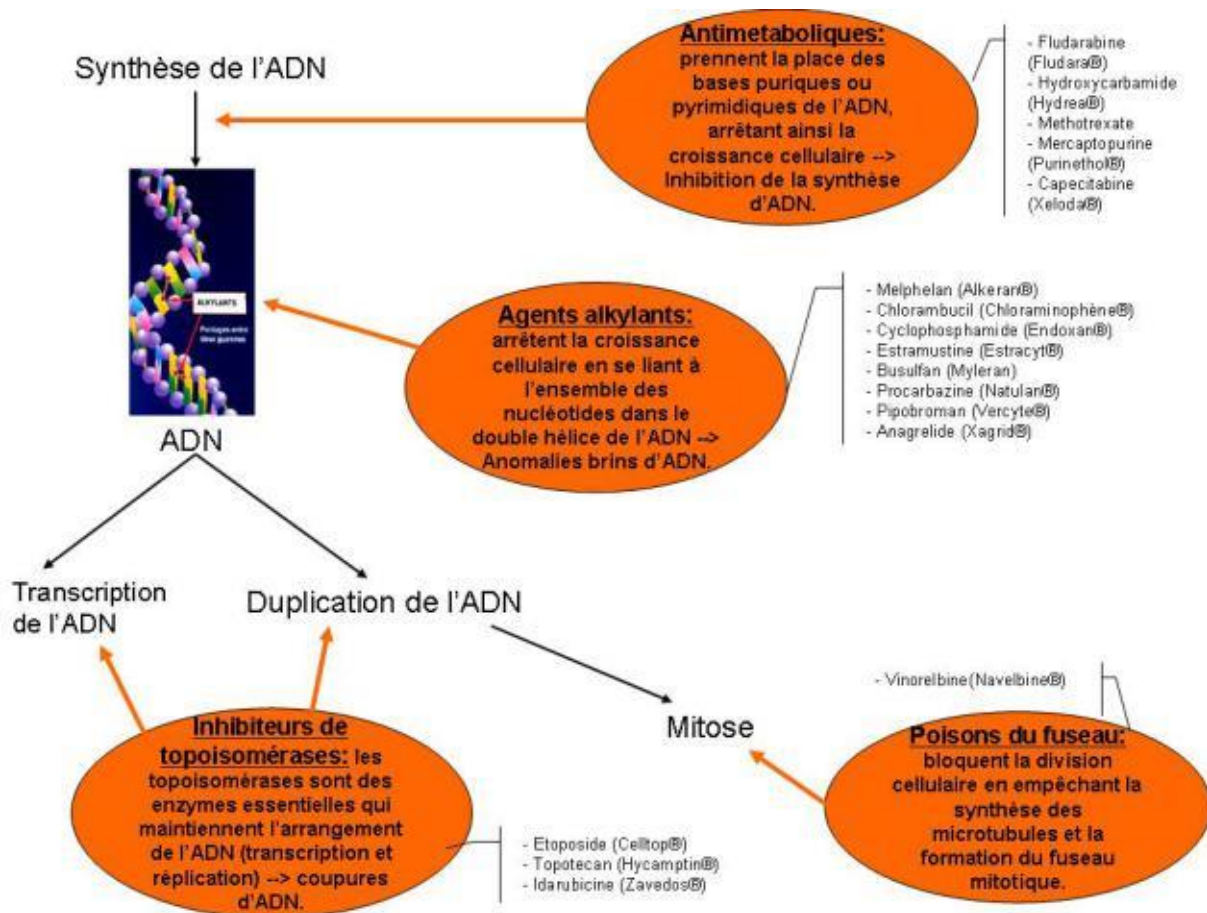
Synthèse de l'ADN

Antimetaboliques: prennent la place des bases puriques ou pyrimidiques de l'ADN, arrêtant ainsi la croissance cellulaire --> Inhibition de la synthèse d'ADN.

- Fludarabine (Fludara®)
- Hydroxycarbamide (Hydrea®)
- Methotrexate
- Mercaptopurine (Purinethol®)
- Capecitabine (Xeloda®)

ALKYLANTS

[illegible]

ADN

Agents alkylants: arrêtent la croissance cellulaire en se liant à l'ensemble des nucléotides dans le double hélice de l'ADN --> Anomalies brins d'ADN.

- Melphelan (Alkeran®)
- Chlorambucil (Chloraminophène®)
- Cyclophosphamide (Endoxan®)
- Estramustine (Estracyt®)
- Busulfan (Myleran)
- Procarbazine (Natulan®)
- Pipobroman (Vercyte®)
- Anagrelide (Xagrid®)

Transcription de l'ADN

Duplication de l'ADN

Mitose

- Vinorelbine (Navelbine®)

Inhibiteurs de topoisomérases: les topoisomérases sont des enzymes essentielles qui maintiennent l'arrangement de l'ADN (transcription et réplication) --> coupures d'ADN.

- Etoposide (Celltop®)
- Topotecan (Hycamptin®)
- Idarubicine (Zavedos®)

Poisons du fuseau: bloquent la division cellulaire en empêchant la synthèse des microtubules et la formation du fuseau mitotique.